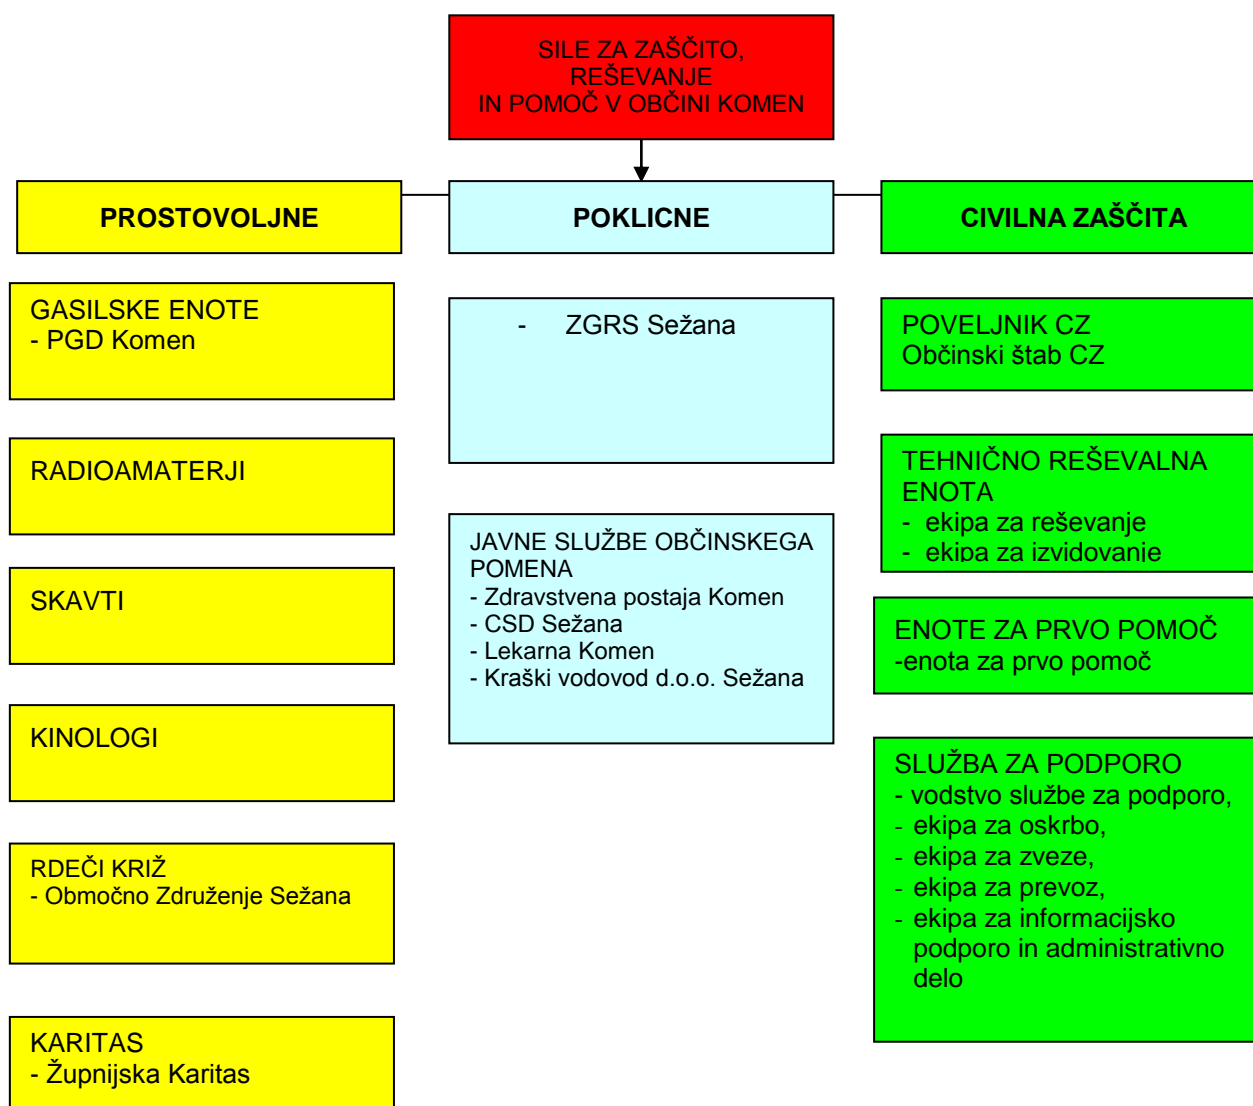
SILE ZA ZAŠČITO, REŠEVANJE IN POMOČ V OBČINI KOMEN

PROSTOVOLJNE

POKLICNE

CIVILNA ZAŠČITA

GASILSKE ENOTE
- PGD Komen

RADIOAMATERJI

SKAVTI

KINOLOGI

RDEČI KRIŽ
- Območno Združenje Sežana

KARITAS
- Župnijska Karitas

- ZGRS Sežana

JAVNE SLUŽBE OBČINSKEGA POMENA
- Zdravstvena postaja Komen
- CSD Sežana
- Lekarna Komen
- Kraški vodovod d.o.o. Sežana

POVELJNIK CZ
Občinski štab CZ

TEHNIČNO REŠEVALNA ENOTA
- ekipa za reševanje
- ekipa za izvidovanje

ENOTE ZA PRVO POMOČ
-enota za prvo pomoč

SLUŽBA ZA PODPORO
- vodstvo službe za podporo,
- ekipa za oskrbo,
- ekipa za zveze,
- ekipa za prevoz,
- ekipa za informacijsko podporo in administrativno delo